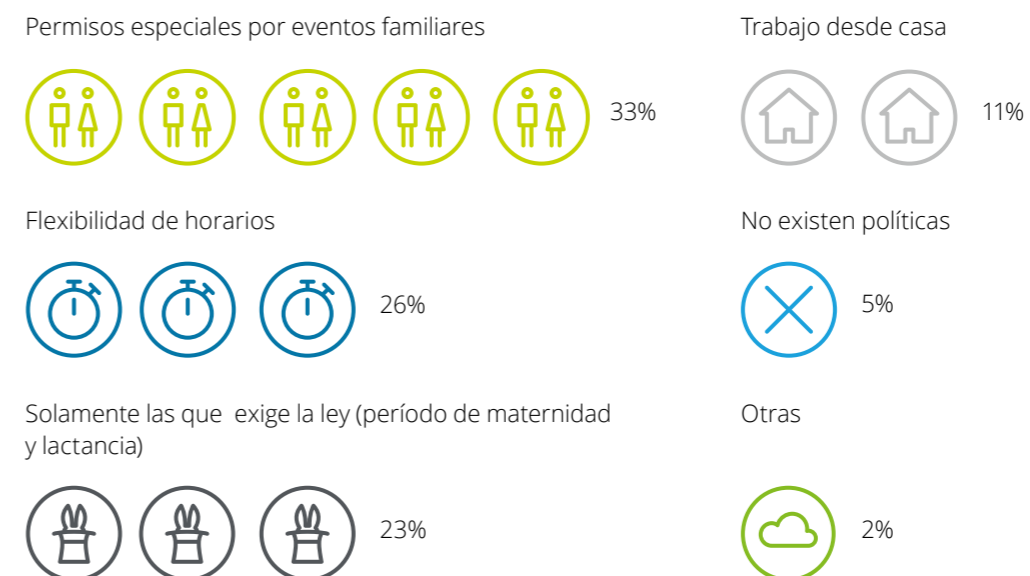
Permisos especiales por eventos familiares

33%

Flexibilidad de horarios

26%

Solamente las que exige la ley (período de maternidad y lactancia)

23%

Trabajo desde casa

11%

No existen políticas

5%

Otras

2%